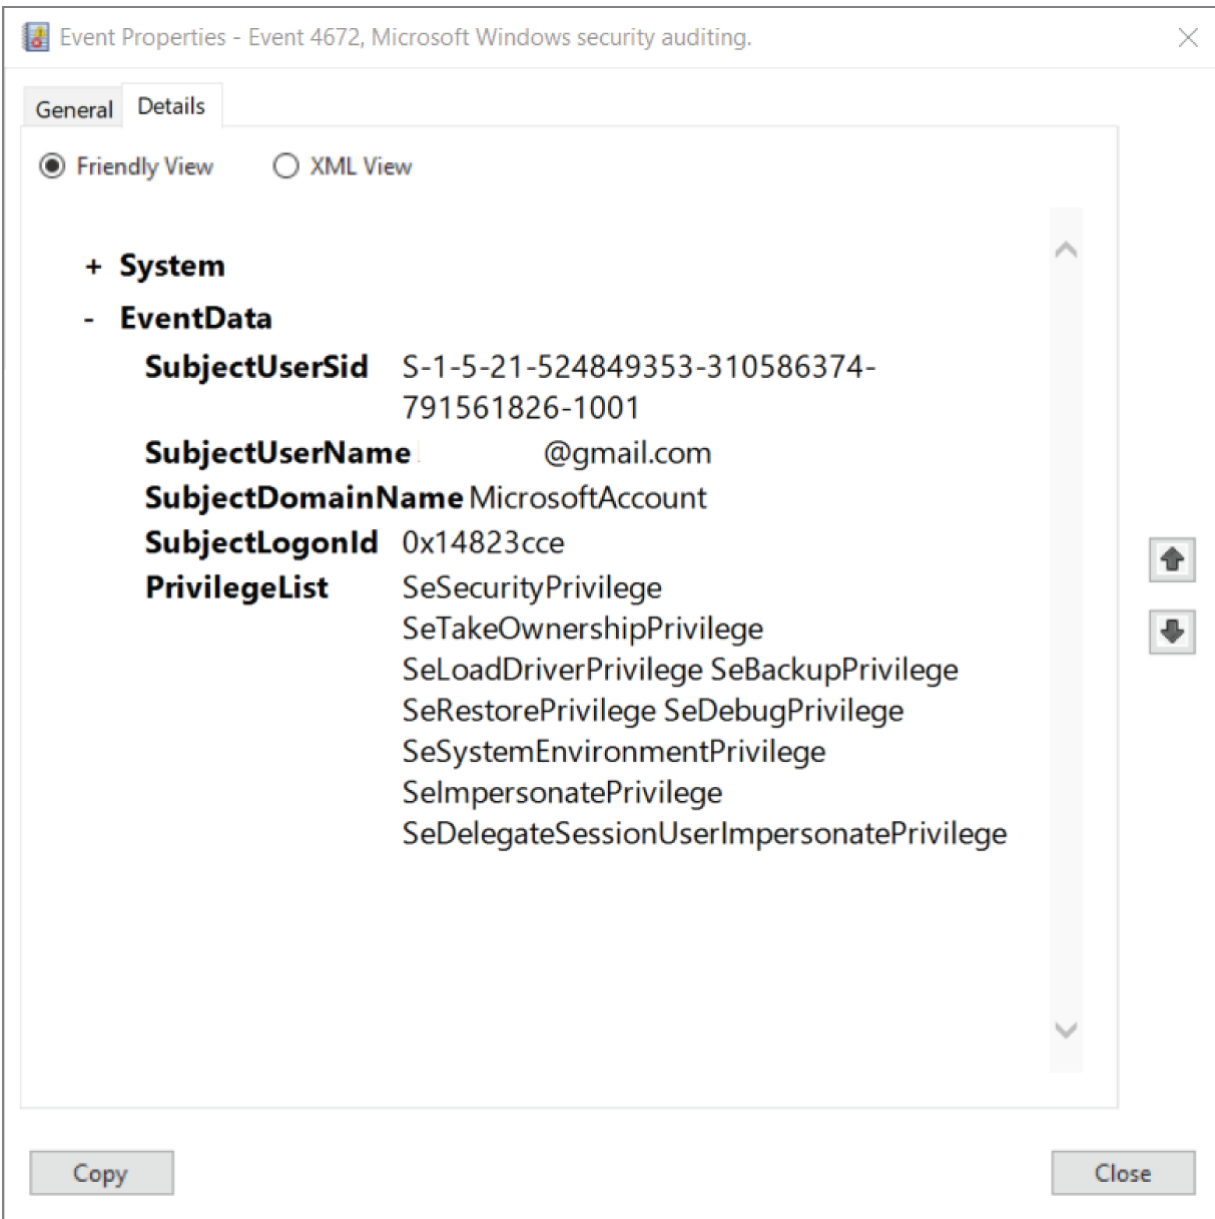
Event Properties - Event 4672, Microsoft Windows security auditing.

General Details

Friendly View XML View

+ System

- EventData

| | |
|---|---|
| SubjectUserSid | S-1-5-21-524849353-310586374-791561826-1001 |
| SubjectUserName | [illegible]@gmail.com |
| SubjectDomainName | MicrosoftAccount |
| SubjectLogonId | 0x14823cce |
| PrivilegeList | SeSecurityPrivilege SeTakeOwnershipPrivilege SeLoadDriverPrivilege SeBackupPrivilege SeRestorePrivilege SeDebugPrivilege SeSystemEnvironmentPrivilege SeImpersonatePrivilege SeDelegateSessionUserImpersonatePrivilege |

Copy

Close